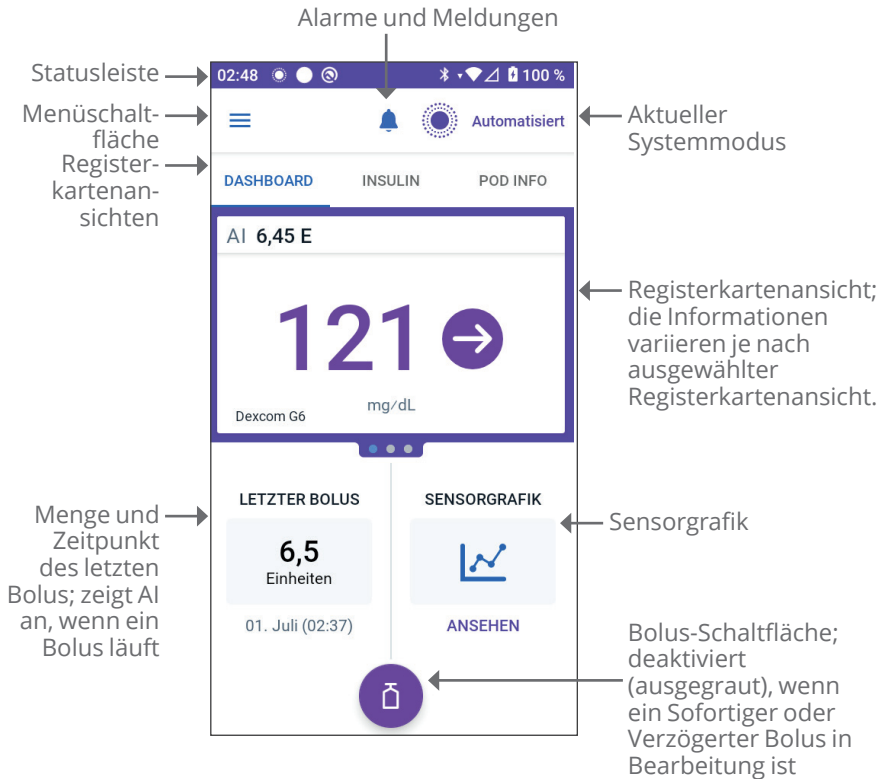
Alarme und Meldungen

Statusleiste

02:48 100 %

Menüschaltfläche

Automatisiert

Aktueller Systemmodus

Registerkartenansichten

DASHBOARD INSULIN POD INFO

AI 6,45 E

121

Dexcom G6 mg/dL

Registerkartenansicht; die Informationen variieren je nach ausgewählter Registerkartenansicht.

LETZTER BOLUS

6,5
Einheiten

01. Juli (02:37)

SENSORGRAFIK

ANSEHEN

Menge und Zeitpunkt des letzten Bolus; zeigt AI an, wenn ein Bolus läuft

Sensorgrafik

Bolus-Schaltfläche; deaktiviert (ausgegraut), wenn ein Sofortiger oder Verzögerter Bolus in Bearbeitung ist